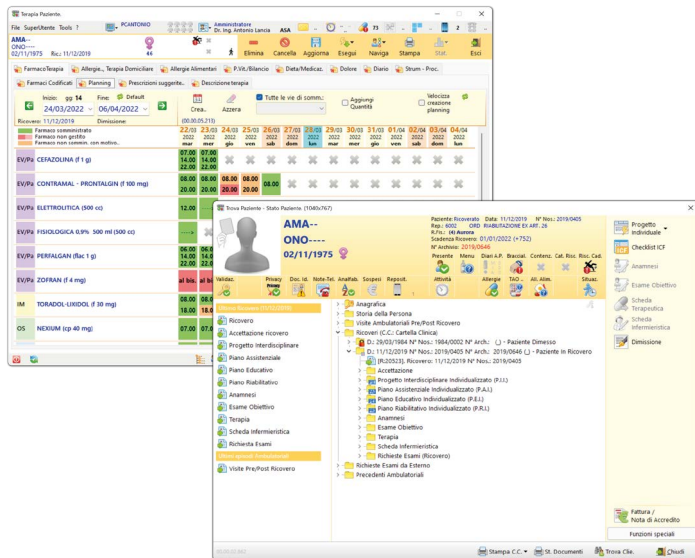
Terapia Paziente

File SuperUtente Tools ?

PCANTONIO

Amministratore
Dr. Ing. Antonio Lancia ASA

AMA--
ONO----
02/11/1975 Ric.: 11/12/2019

44

Elimina Cancella Aggiorna Esegui Naviga Stampa Stat. Esci

FarmacoTerapia | Allergie, Terapia Domiciliare | Allergie Alimentari | P.Vit./Bilancio | Dieta/Medicaz. | Dolore | Diario | Strum - Proc.

Farmaci Codificati | Planning | Prescrizioni suggerite | Descrizione terapia

Inizio: gg 14 Fine: Default
24/03/2022 06/04/2022
Crea.. Azzera
Tutte le vie di somm.:
Aggiungi Quantità
Velocizza creazione planning

Ricovero: 11/12/2019 Dimissione: (00.00.05.213)

Farmaco somministrato
Farmaco non gestito
Farmaco non somm. con motivo..

| | | 22/03 2022 mar | 23/03 2022 mer | 24/03 2022 gio | 25/03 2022 ven | 26/03 2022 sab | 27/03 2022 dom | 28/03 2022 lun | 29/03 2022 mar | 30/03 2022 mer | 31/03 2022 gio | 01/04 2022 ven | 02/04 2022 sab | 03/04 2022 dom | 04/04 2022 lun |
|---|---|---|---|---|---|---|---|---|---|---|---|---|---|---|---|
| EV/Pa | CEFAZOLINA (f 1 g) | 07.00 14.00 22.00 | 07.00 14.00 22.00 | | | | | | | | | | | | |
| EV/Pa | CONTRAMAL - PRONTALGIN (f 100 mg) | 08.00 20.00 | 08.00 20.00 | 08.00 20.00 | 08.00 20.00 | 08.00 | | | | | | | | | |
| EV/Pa | ELETTROLITICA (500 cc) | 12.00 | | | | | | | | | | | | | |
| EV/Pa | FISIOLOGICA 0,9% 500 ml (500 cc) | ---> | | | | | | | | | | | | | |
| EV/Pa | PERFALGAN (flac 1 g) | | | | | | | | | | | | | | |
| EV/Pa | ZOFRAN (f 4 mg) | al bis. | al bis. | | | | | | | | | | | | |
| IM | TORADOL-LIXIDOL (f 30 mg) | 08.00 18.00 | | | | | | | | | | | | | |
| OS | NEXIUM (cp 40 mg) | 07.00 | 07.00 | | | | | | | | | | | | |

Trova Paziente - Stato Paziente (1040x767)

AMA----
ONO----
02/11/1975

Paziente: Ricoverato Data: 11/12/2019 N° Nos.: 2019/0405
Rep.: 6002 ORD RIABILITAZIONE EX ART. 26
P.Ric.: (4) Aurora
Scadenza Ricovero: 01/01/2022 (+752)
N° Archivio: 2019/0646

Presente Menu Info Diari A.P. Braccial. Contenz. Cat. Risc. Risc. Cad.
Attività Allergie TAO All. Alim. Situaz.

Valid. Privacy Doc. Id. Note-Tel. Analfab. Sospesi Reposit.

Ultimo Ricovero (11/12/2019)
Ricovero
Accettazione ricovero
Progetto Interdisciplinare
Piano Assistenziale
Piano Educativo
Piano Riabilitativo
Anamnesi
Esame Obiettivo
Terapia
Scheda Infermieristica
Richiesta Esami
Ultimi episodi Ambulatoriali
Visite Pre/Post Ricovero

Anagrafica
Storia della Persona
Visite Ambulatoriali Pre/Post Ricovero
Ricoveri (C.C.: Cartella Clinica)
D.: 29/03/1984 N° Nos.: 1984/0002 N° Arch.: (_) - Paziente Dimesso
D.: 11/12/2019 N° Nos.: 2019/0405 N° Arch.: 2019/0646 (_) - Paziente in Ricovero
[R:20523]. Ricovero: 11/12/2019 N° Nos.: 2019/0405
Accettazione
Progetto Interdisciplinare Individualizzato (P.I.I.)
Piano Assistenziale Individualizzato (P.A.I.)
Piano Educativo Individualizzato (P.E.I.)
Piano Riabilitativo Individualizzato (P.R.I.)
Anamnesi
Esame Obiettivo
Terapia
Scheda Infermieristica
Richieste Esami (Ricovero)
Richieste Esami di Esterno
Precedenti Ambulatoriali

Progetto Individuale
Checklist ICF
Anamnesi
Esame Obiettivo
Scheda Terapeutica
Scheda Infermieristica
Dimissione

Fattura / Nota di Accredito
Funzioni speciali

Stampa C.C. St. Documenti Trova Clie. Chiudi